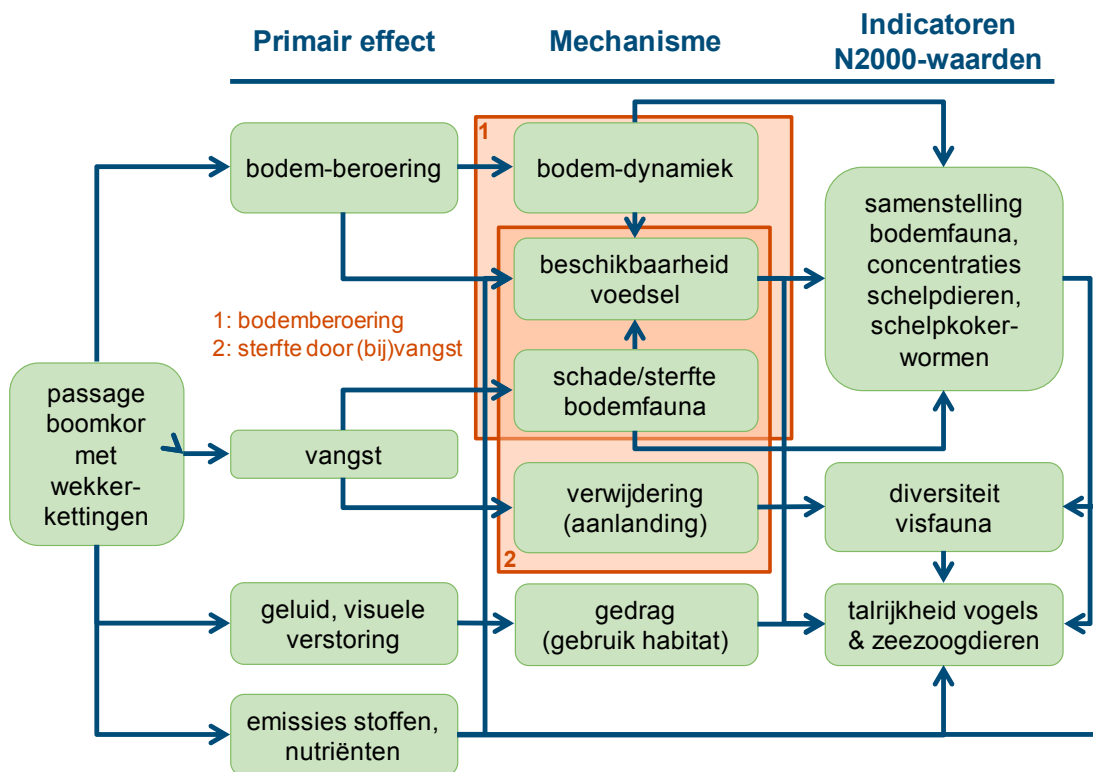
Primair effect

Mechanisme

Indicatoren N2000-waarden

passage boomkor met wekker-kettingen

bodem-beroering

vangst

geluid, visuele verstoring

emissies stoffen, nutriënten

1

bodem-dynamiek

beschikbaarheid voedsel

schade/sterfte bodemfauna

verwijdering (aanlanding)

2

gedrag (gebruik habitat)

1: bodemberoering
2: sterfte door (bij)vangst

samenstelling bodemfauna, concentraties schelpdieren, schelpkoker-wormen

diversiteit visfauna

talrijkheid vogels & zeezoogdieren